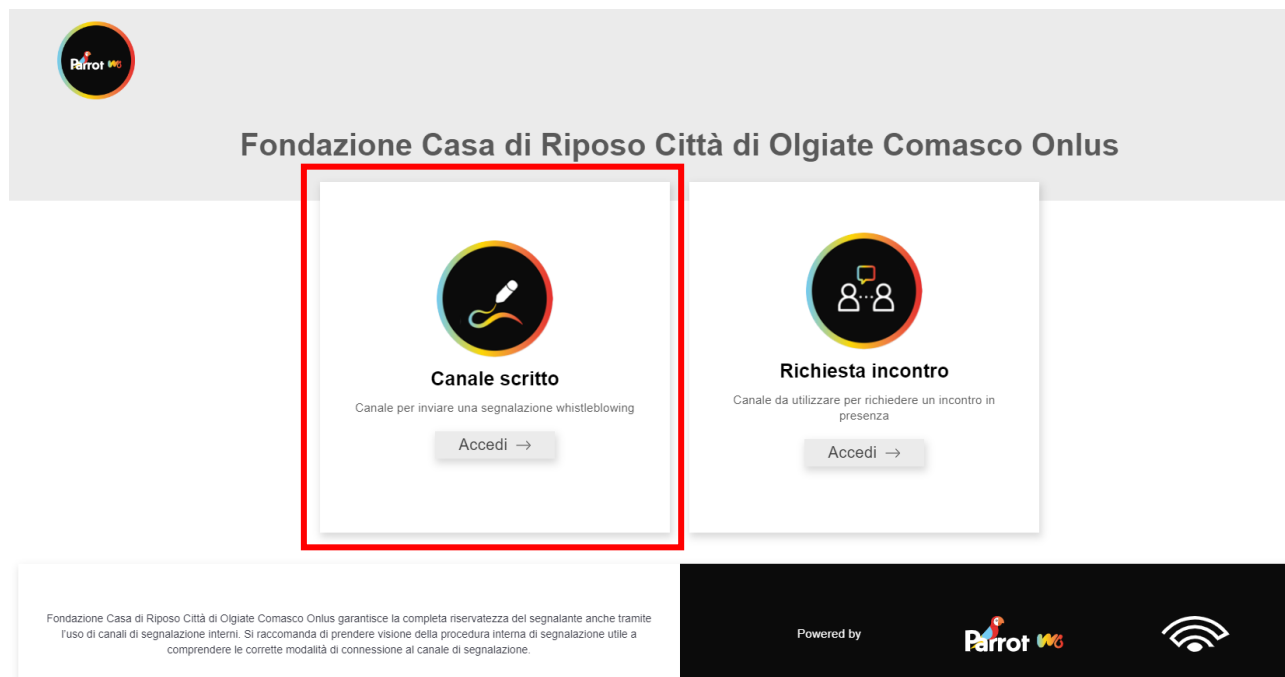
Parrot WB

Fondazione Casa di Riposo Città di Olgiate Comasco Onlus

Canale scritto

Canale per inviare una segnalazione whistleblowing

Accedi →

Richiesta incontro

Canale da utilizzare per richiedere un incontro in presenza

Accedi →

Fondazione Casa di Riposo Città di Olgiate Comasco Onlus garantisce la completa riservatezza del segnalante anche tramite l'uso di canali di segnalazione interni. Si raccomanda di prendere visione della procedura interna di segnalazione utile a comprendere le corrette modalità di connessione al canale di segnalazione.

Powered by

Parrot WB